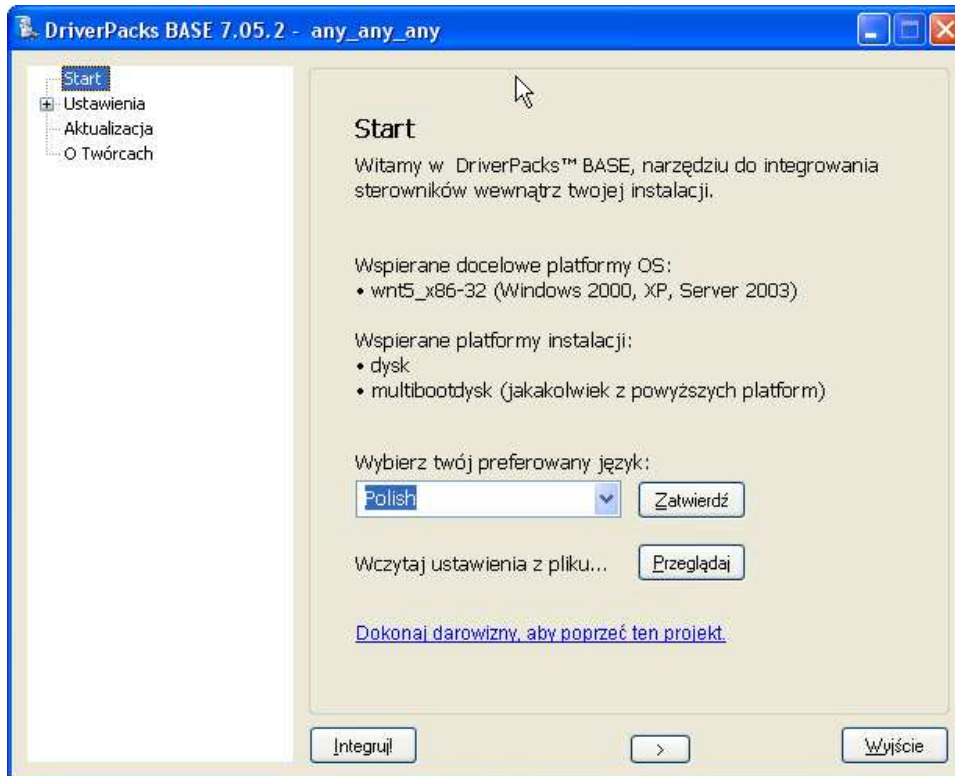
DriverPacks BASE 7.05.2 - any_any_any

Start
Ustawienia
Aktualizacja
O Twórcach

Start

Witamy w DriverPacks™ BASE, narzędziu do integrowania sterowników wewnątrz twojej instalacji.

Wspierane docelowe platformy OS:
• wnt5_x86-32 (Windows 2000, XP, Server 2003)

Wspierane platformy instalacji:
• dysk
• multibootdysk (jakakolwiek z powyższych platform)

Wybierz twój preferowany język:
Polish
Zatwierdź

Wczytaj ustawienia z pliku...
Przeglądaj

Dokonaj darowizny, aby poprzeć ten projekt.

Integruj!
>
Wyjście